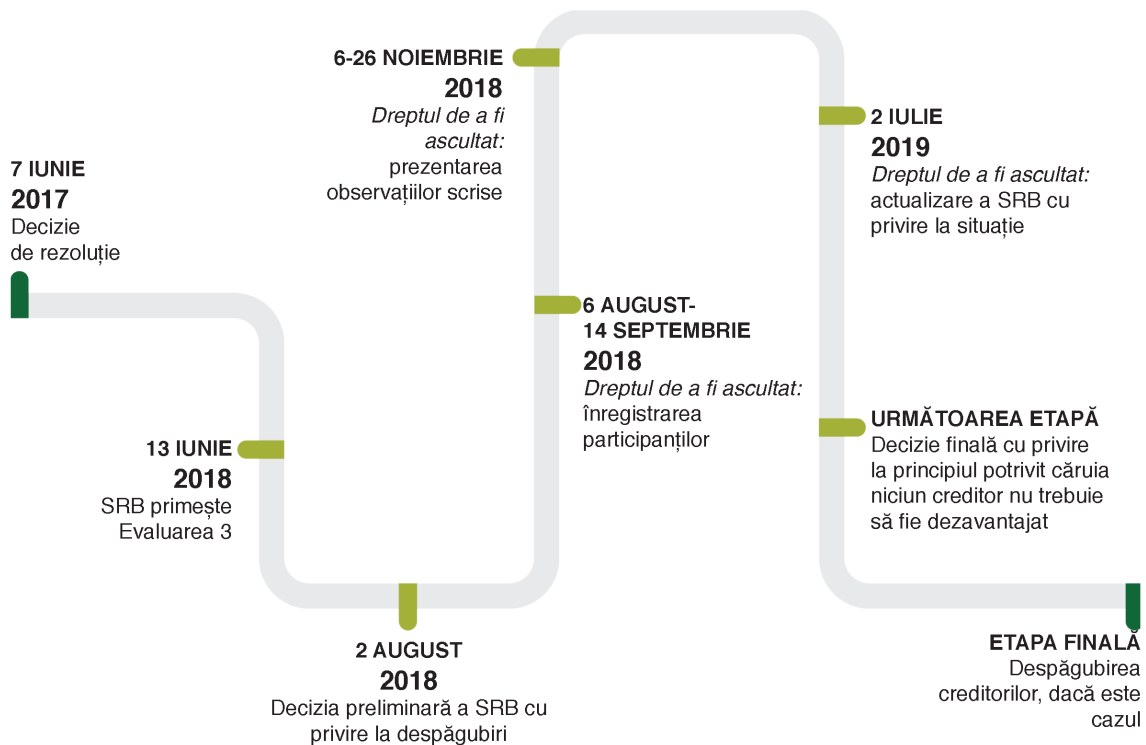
7 IUNIE
2017
Decizie de rezoluție

13 IUNIE
2018
SRB primește Evaluarea 3

2 AUGUST
2018
Decizia preliminară a SRB cu privire la despăgubiri

6-26 NOIEMBRIE
2018
*Dreptul de a fi ascultat:* prezentarea observațiilor scrise

6 AUGUST-
14 SEPTEMBRIE
2018
*Dreptul de a fi ascultat:* înregistrarea participanților

2 IULIE
2019
*Dreptul de a fi ascultat:* actualizare a SRB cu privire la situație

URMĂTOAREA ETAPĂ
Decizie finală cu privire la principiul potrivit căruia niciun creditor nu trebuie să fie dezavantajat

ETAPA FINALĂ
Despăgubirea creditorilor, dacă este cazul